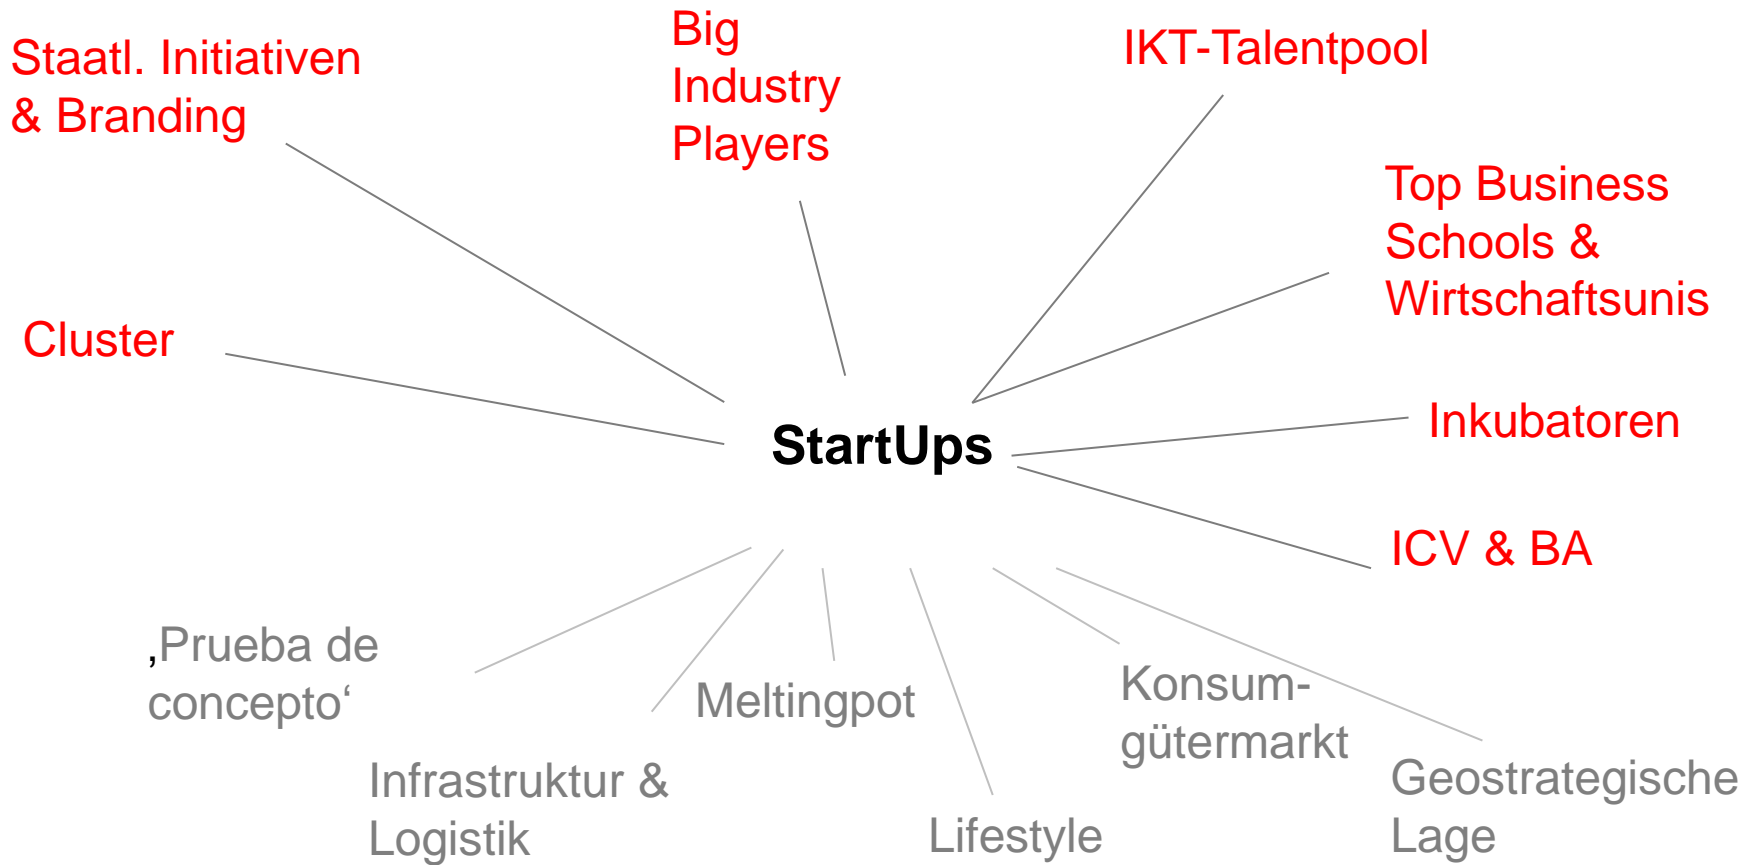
Staatl. Initiativen & Branding

Big Industry Players

IKT-Talentpool

Top Business Schools & Wirtschaftsunis

Cluster

StartUps

Inkubatoren

ICV & BA

‚Prueba de concepto‘

Meltingpot

Konsumgütermarkt

Infrastruktur & Logistik

Lifestyle

Geostrategische Lage